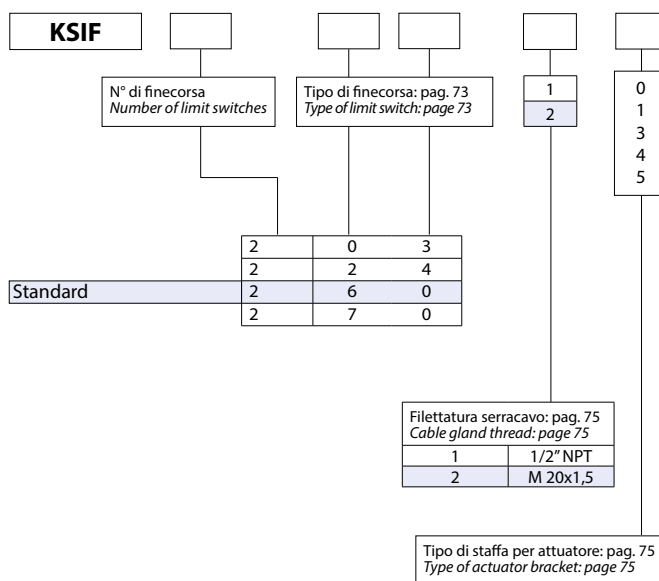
KSIF

N° di finecorsa
*Number of limit switches*

Tipo di finecorsa: pag. 73
*Type of limit switch: page 73*

1
2

0
1
3
4
5

| | | | |
|---|---|---|---|
| | 2 | 0 | 3 |
| | 2 | 2 | 4 |
| Standard | 2 | 6 | 0 |
| | 2 | 7 | 0 |

Filettatura serracavo: pag. 75
*Cable gland thread: page 75*

| | |
|---|---|
| 1 | 1/2" NPT |
| 2 | M 20x1,5 |

Tipo di staffa per attuatore: pag. 75
*Type of actuator bracket: page 75*